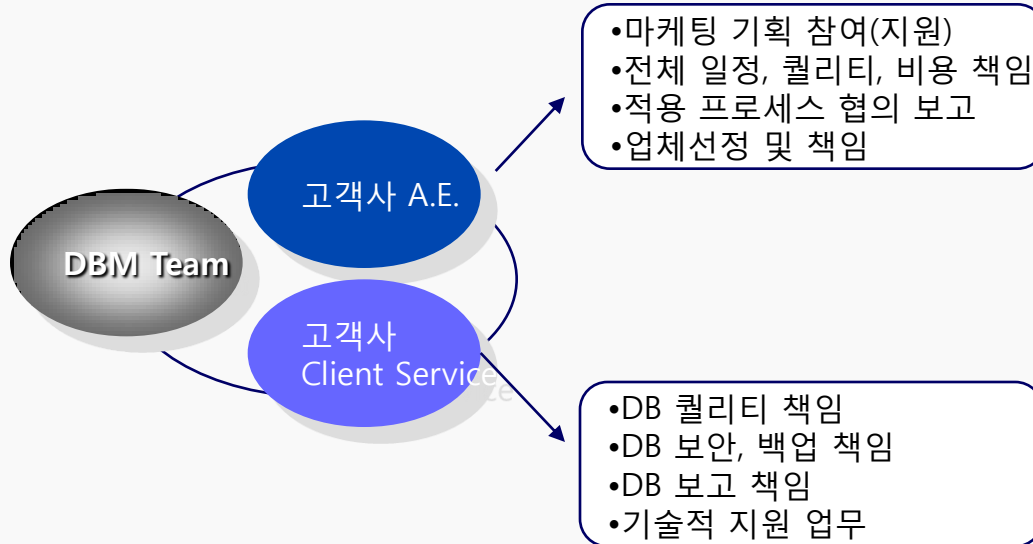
•마케팅 기획 참여(지원)
•전체 일정, 퀄리티, 비용 책임
•적용 프로세스 협의 보고
•업체선정 및 책임

고객사 A.E.

DBM Team

고객사
Client Service

•DB 퀄리티 책임
•DB 보안, 백업 책임
•DB 보고 책임
•기술적 지원 업무